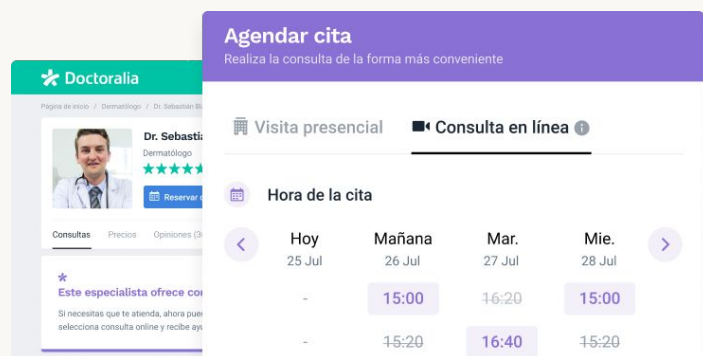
Doctoralia

Página de inicio / Dermatólogo / Dr. Sebastián B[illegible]

Dr. Sebasti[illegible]
Dermatólogo

Reservar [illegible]

Consultas Precios Opiniones (3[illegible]

Este especialista ofrece co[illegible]
Si necesitas que te atienda, ahora pue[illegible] selecciona consulta online y recibe ay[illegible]

Agendar cita
Realiza la consulta de la forma más conveniente

Visita presencial
Consulta en línea

Hora de la cita

| Hoy 25 Jul | Mañana 26 Jul | Mar. 27 Jul | Mie. 28 Jul |
|---|---|---|---|
| - | 15:00 | ~~16:20~~ | 15:00 |
| - | ~~15:20~~ | 16:40 | ~~15:20~~ |